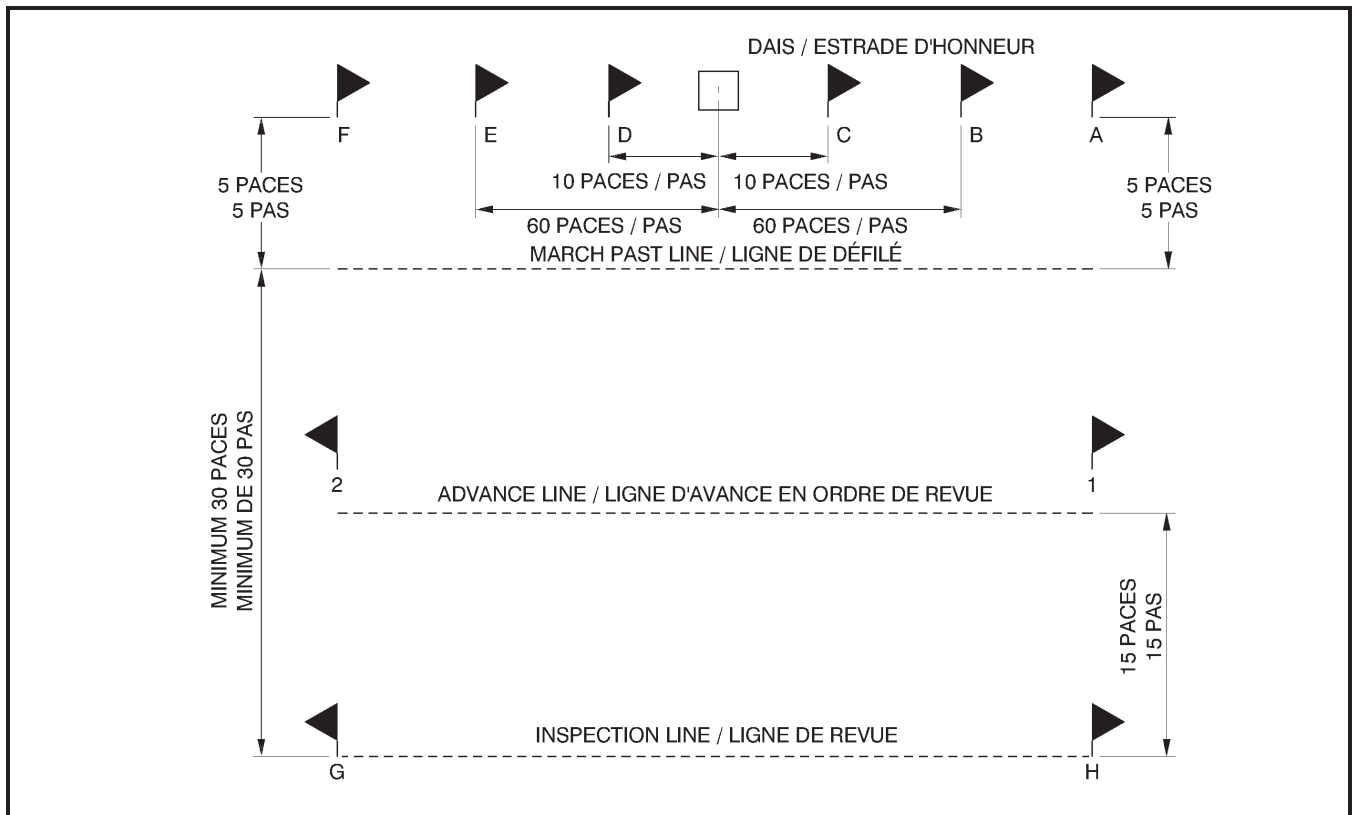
DAIS / ESTRADE D'HONNEUR

F E D C B A

10 PACES / PAS 10 PACES / PAS

5 PACES
5 PAS

60 PACES / PAS 60 PACES / PAS

5 PACES
5 PAS

MARCH PAST LINE / LIGNE DE DÉFILÉ

MINIMUM 30 PACES
MINIMUM DE 30 PAS

2 1

ADVANCE LINE / LIGNE D'AVANCE EN ORDRE DE REVUE

15 PACES
15 PAS

INSPECTION LINE / LIGNE DE REVUE

G H